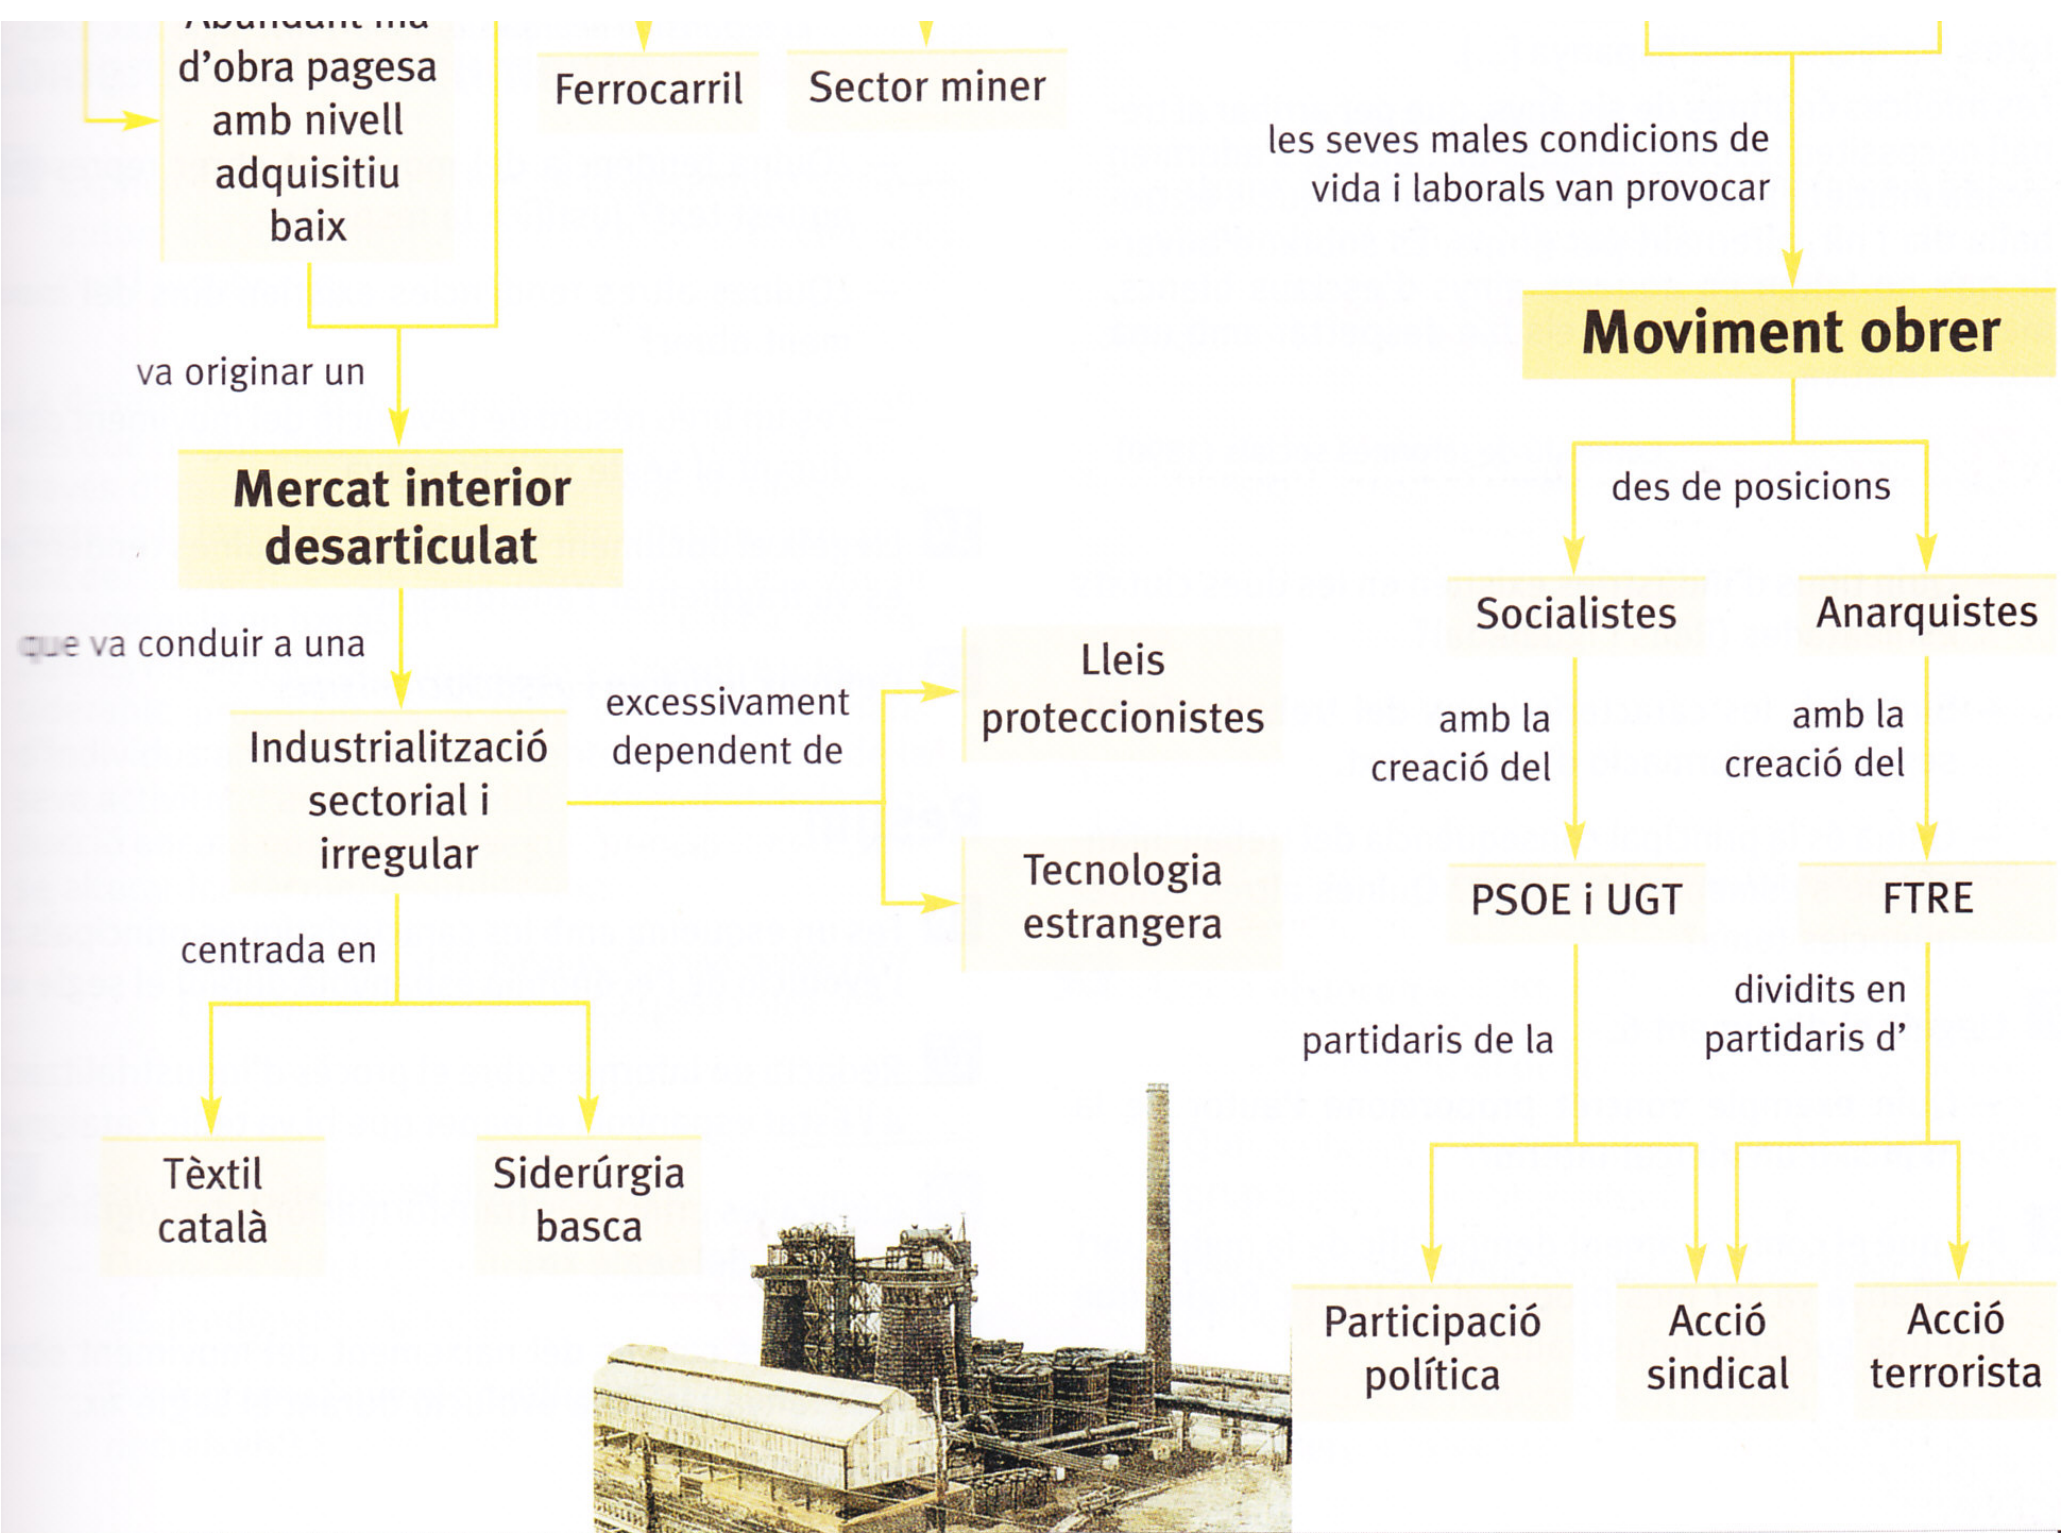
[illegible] d'obra pagesa amb nivell adquisitiu baix

Ferrocarril

Sector miner

les seves males condicions de vida i laborals van provocar

va originar un

Moviment obrer

Mercat interior desarticulat

des de posicions

Socialistes

Anarquistes

que va conduir a una

Industrialització sectorial i irregular

excessivament dependent de

Lleis proteccionistes

amb la creació del

amb la creació del

Tecnologia estrangera

PSOE i UGT

FTRE

centrada en

dividits en partidaris d'

partidaris de la

Tèxtil català

Siderúrgia basca

Participació política

Acció sindical

Acció terrorista